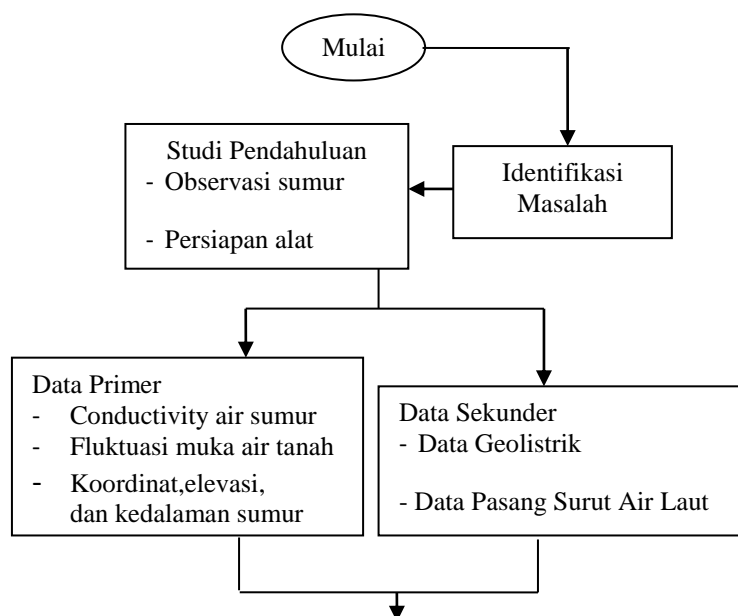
Mulai

Identifikasi Masalah

Studi Pendahuluan
- Observasi sumur
- Persiapan alat

Data Primer
- Conductivity air sumur
- Fluktuasi muka air tanah
- Koordinat,elevasi, dan kedalaman sumur

Data Sekunder
- Data Geolistrik
- Data Pasang Surut Air Laut